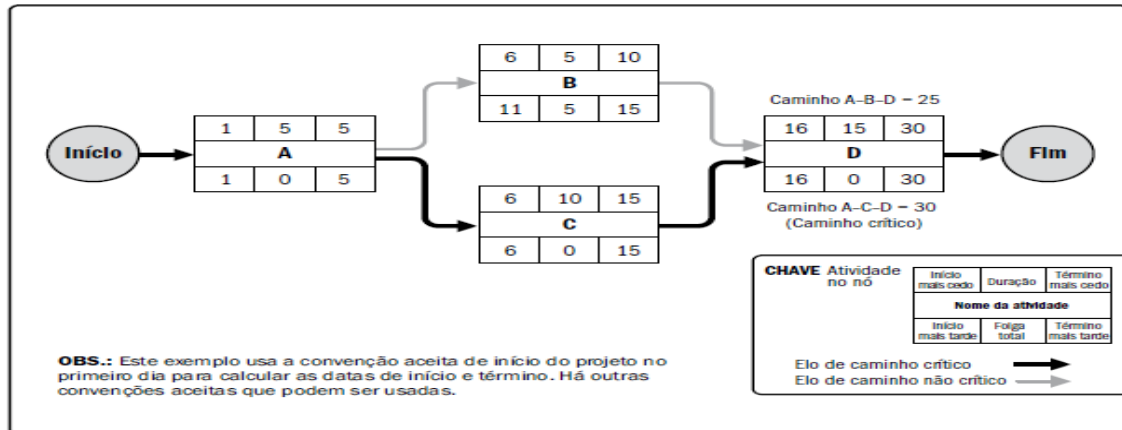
Início

| 1 | 5 | 5 |
|---|---|---|
| A | | |
| 1 | 0 | 5 |

| 6 | 5 | 10 |
|---|---|---|
| B | | |
| 11 | 5 | 15 |

| 6 | 10 | 15 |
|---|---|---|
| C | | |
| 6 | 0 | 15 |

Caminho A–B–D = 25

| 16 | 15 | 30 |
|---|---|---|
| D | | |
| 16 | 0 | 30 |

Caminho A–C–D = 30 (Caminho crítico)

Fim

CHAVE Atividade no nó

| Início mais cedo | Duração | Término mais cedo |
|---|---|---|
| Nome da atividade | | |
| Início mais tarde | Folga total | Término mais tarde |

Elo de caminho crítico
Elo de caminho não crítico

OBS.: Este exemplo usa a convenção aceita de início do projeto no primeiro dia para calcular as datas de início e término. Há outras convenções aceitas que podem ser usadas.